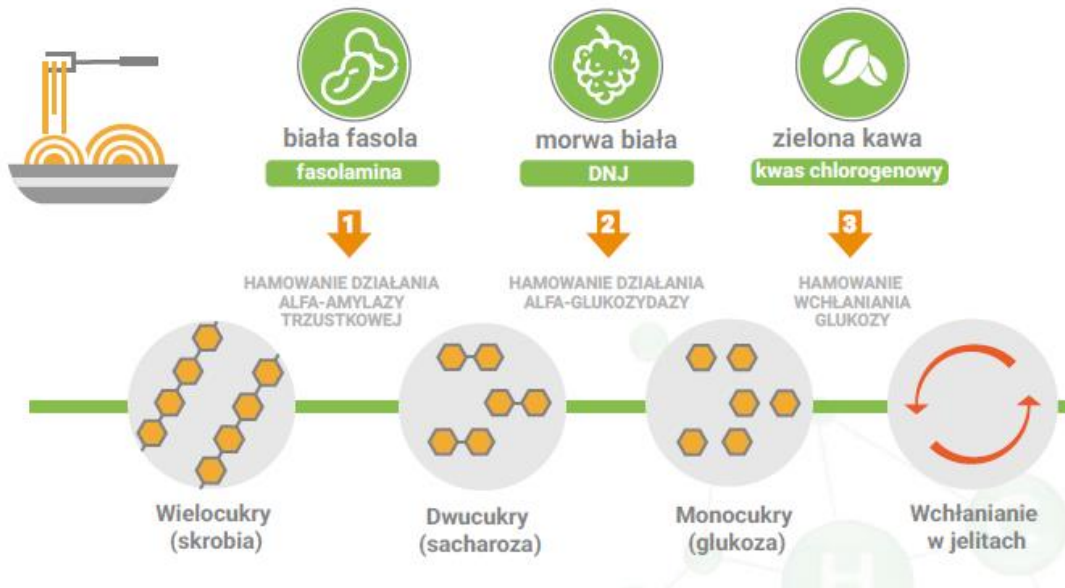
biała fasola
fasolamina

morwa biała
DNJ

zielona kawa
kwas chlorogenowy

1
HAMOWANIE DZIAŁANIA ALFA-AMYLAZY TRZUSTKOWEJ

2
HAMOWANIE DZIAŁANIA ALFA-GLUKOZYDAZY

3
HAMOWANIE WCHŁANIANIA GLUKOZY

Wielocukry (skrobia)

Dwucukry (sacharoza)

Monocukry (glukoza)

Wchłanianie w jelitach